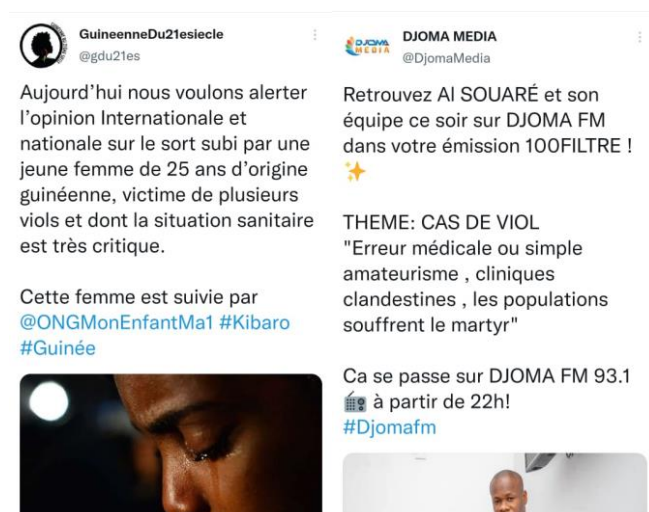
GuineenneDu21esiecle
@gdu21es

Aujourd'hui nous voulons alerter l'opinion Internationale et nationale sur le sort subi par une jeune femme de 25 ans d'origine guinéenne, victime de plusieurs viols et dont la situation sanitaire est très critique.

Cette femme est suivie par @ONGMonEnfantMa1 #Kibaro #Guinée

DJOMA MEDIA
@DjomaMedia

Retrouvez Al SOUARÉ et son équipe ce soir sur DJOMA FM dans votre émission 100FILTRE ! ✨

THEME: CAS DE VIOL
"Erreur médicale ou simple amateurisme , cliniques clandestines , les populations souffrent le martyr"

Ca se passe sur DJOMA FM 93.1 📻 à partir de 22h!
#Djomafm